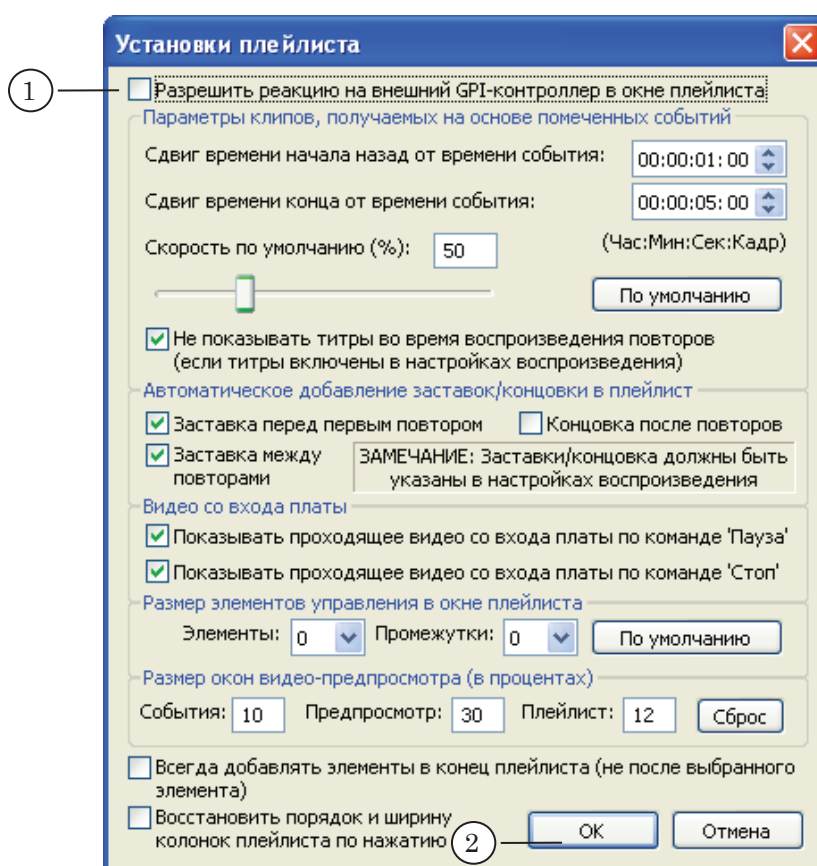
Установки плейлиста

1

Разрешить реакцию на внешний GPI-контроллер в окне плейлиста

Параметры клипов, получаемых на основе помеченных событий

Сдвиг времени начала назад от времени события: 00:00:01:00

Сдвиг времени конца от времени события: 00:00:05:00

Скорость по умолчанию (%): 50

(Час:Мин:Сек:Кадр)

По умолчанию

Не показывать титры во время воспроизведения повторов (если титры включены в настройках воспроизведения)

Автоматическое добавление заставок/концовки в плейлист

Заставка перед первым повтором

Концовка после повторов

Заставка между повторами

ЗАМЕЧАНИЕ: Заставки/концовка должны быть указаны в настройках воспроизведения

Видео со входа платы

Показывать проходящее видео со входа платы по команде 'Пауза'

Показывать проходящее видео со входа платы по команде 'Стоп'

Размер элементов управления в окне плейлиста

Элементы: 0 Промежутки: 0 По умолчанию

Размер окон видео-предпросмотра (в процентах)

События: 10 Предпросмотр: 30 Плейлист: 12 Сброс

Всегда добавлять элементы в конец плейлиста (не после выбранного элемента)

Восстановить порядок и ширину колонок плейлиста по нажатию

2

OK

Отмена